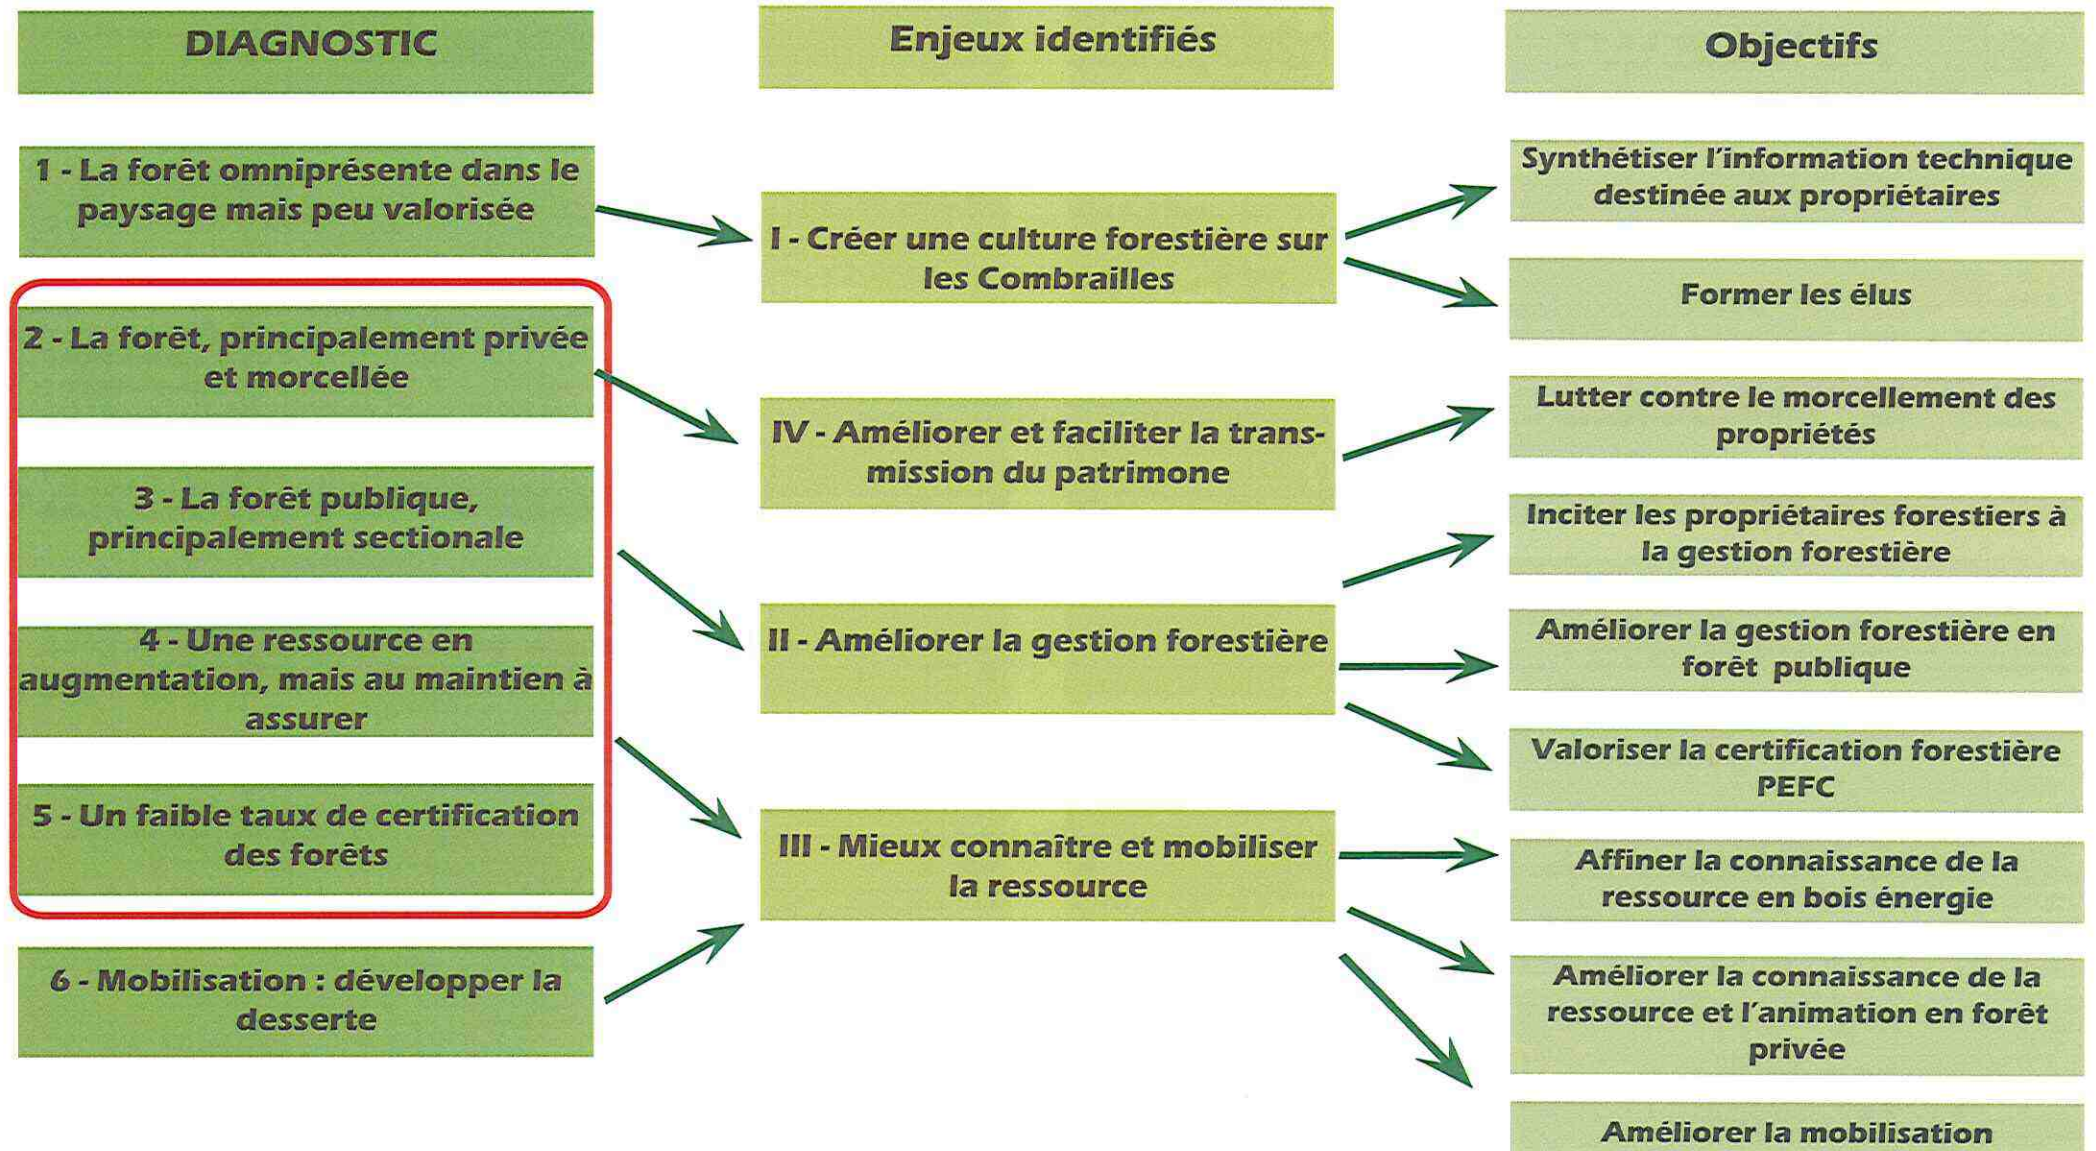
DIAGNOSTIC

Enjeux identifiés

Objectifs

1 - La forêt omniprésente dans le paysage mais peu valorisée

2 - La forêt, principalement privée et morcellée

3 - La forêt publique, principalement sectionale

4 - Une ressource en augmentation, mais au maintien à assurer

5 - Un faible taux de certification des forêts

6 - Mobilisation : développer la desserte

I - Créer une culture forestière sur les Combrailles

IV - Améliorer et faciliter la transmission du patrimone

II - Améliorer la gestion forestière

III - Mieux connaître et mobiliser la ressource

Synthétiser l'information technique destinée aux propriétaires

Former les élus

Lutter contre le morcellement des propriétés

Inciter les propriétaires forestiers à la gestion forestière

Améliorer la gestion forestière en forêt publique

Valoriser la certification forestière PEFC

Affiner la connaissance de la ressource en bois énergie

Améliorer la connaissance de la ressource et l'animation en forêt privée

Améliorer la mobilisation